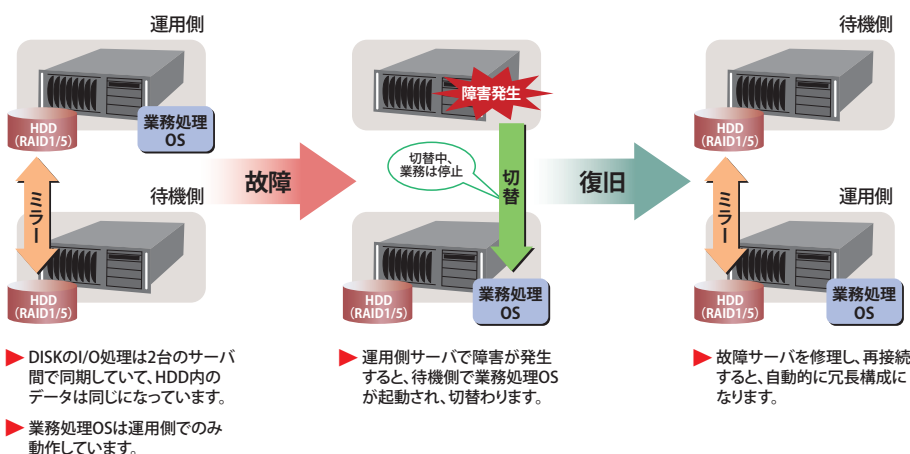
運用側

HDD (RAID1/5)

業務処理 OS

ミラー

待機側

HDD (RAID1/5)

故障

障害発生

切替中、業務は停止

切替

HDD (RAID1/5)

業務処理 OS

復旧

待機側

HDD (RAID1/5)

ミラー

運用側

HDD (RAID1/5)

業務処理 OS

▶ DISKのI/O処理は2台のサーバ間で同期していて、HDD内のデータは同じになっています。

▶ 業務処理OSは運用側でのみ動作しています。

▶ 運用側サーバで障害が発生すると、待機側で業務処理OSが起動され、切替わります。

▶ 故障サーバを修理し、再接続すると、自動的に冗長構成になります。